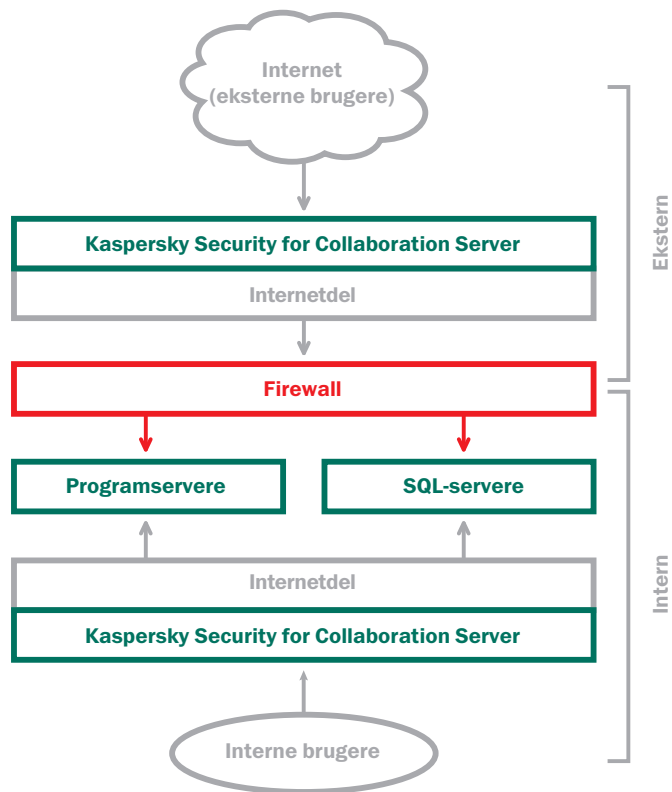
Internet
(eksterne brugere)

Kaspersky Security for Collaboration Server

Internetdel

Firewall

Programservere

SQL-servere

Internetdel

Kaspersky Security for Collaboration Server

Interne brugere

Ekstern

Intern